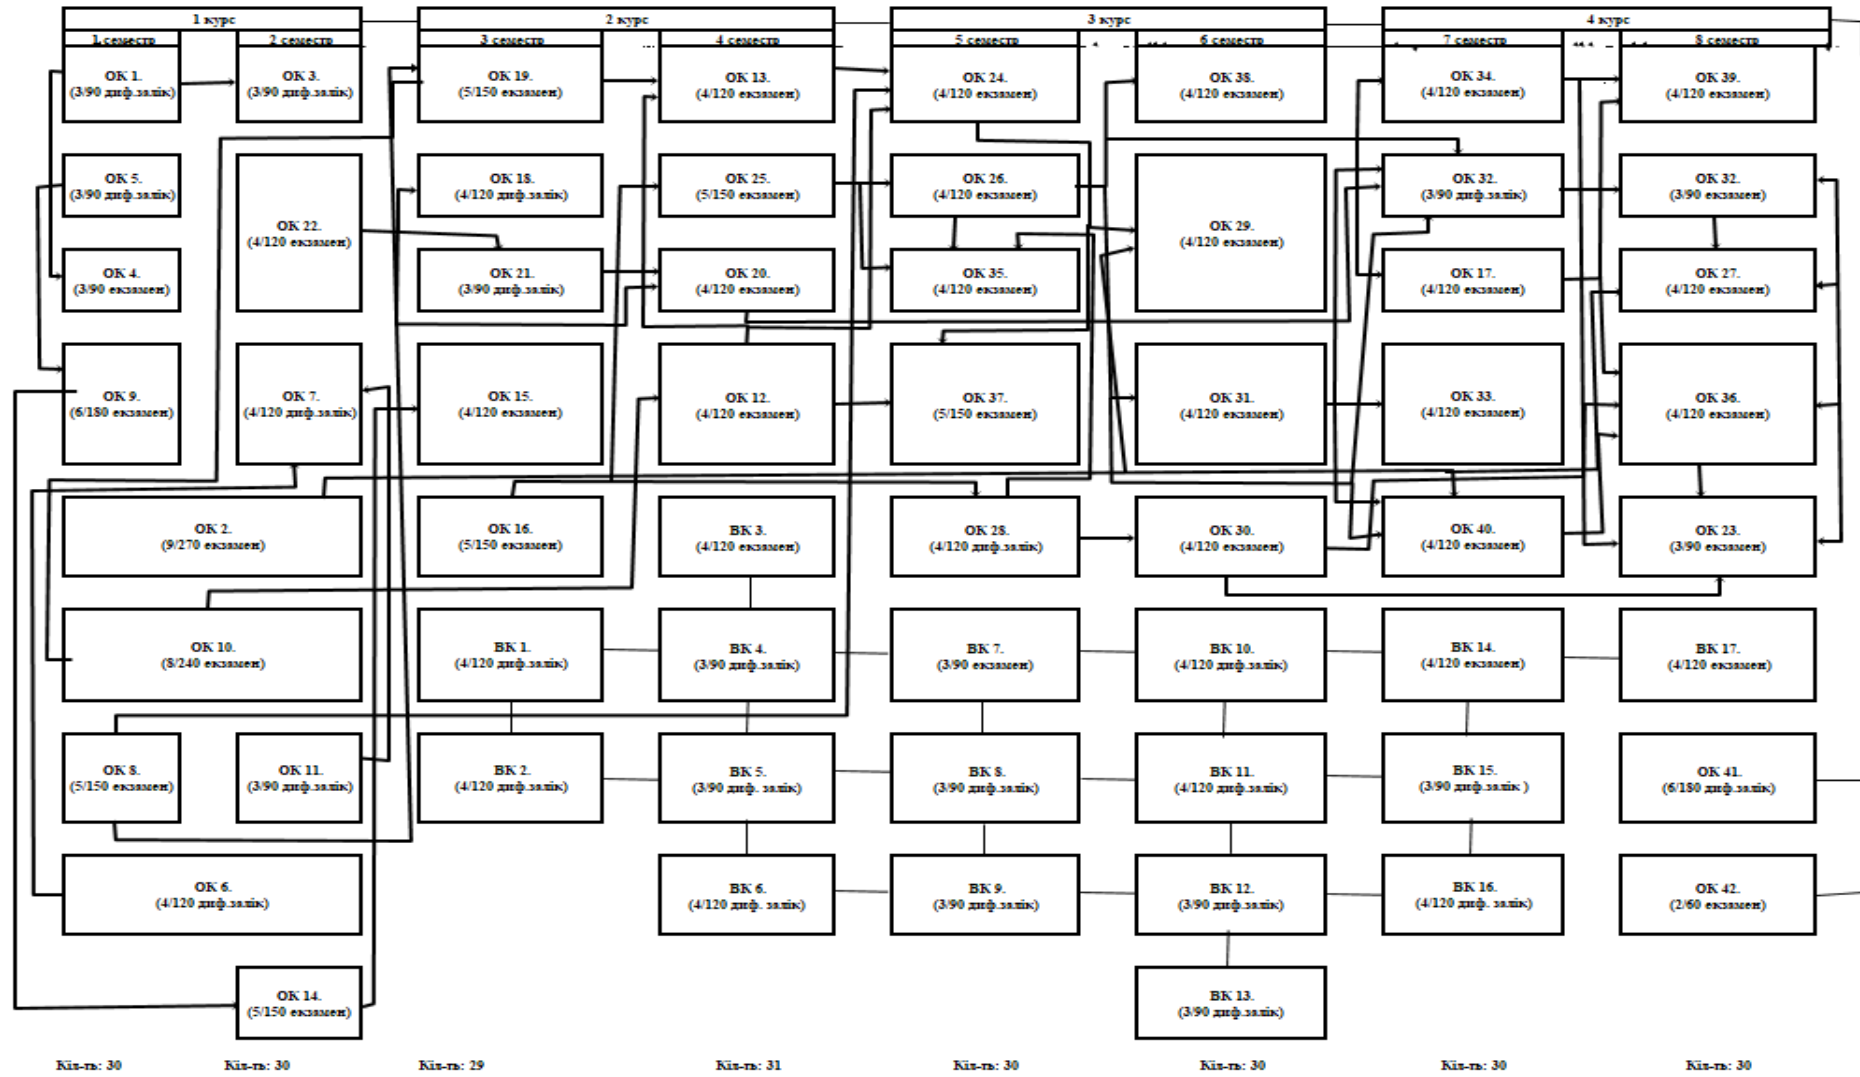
1 курс

1 семестр

2 семестр

2 курс

3 семестр

4 семестр

3 курс

5 семестр

6 семестр

4 курс

7 семестр

8 семестр

ОК 1. (3/90 диф.залік)

ОК 3. (3/90 диф.залік)

ОК 19. (5/150 екзамен)

ОК 13. (4/120 екзамен)

ОК 24. (4/120 екзамен)

ОК 38. (4/120 екзамен)

ОК 34. (4/120 екзамен)

ОК 39. (4/120 екзамен)

ОК 5. (3/90 диф.залік)

ОК 22. (4/120 екзамен)

ОК 18. (4/120 диф.залік)

ОК 25. (5/150 екзамен)

ОК 26. (4/120 екзамен)

ОК 29. (4/120 екзамен)

ОК 32. (3/90 диф.залік)

ОК 32. (3/90 екзамен)

ОК 4. (3/90 екзамен)

ОК 21. (3/90 диф.залік)

ОК 20. (4/120 екзамен)

ОК 35. (4/120 екзамен)

ОК 17. (4/120 екзамен)

ОК 27. (4/120 екзамен)

ОК 9. (6/180 екзамен)

ОК 7. (4/120 диф.залік)

ОК 15. (4/120 екзамен)

ОК 12. (4/120 екзамен)

ОК 37. (5/150 екзамен)

ОК 31. (4/120 екзамен)

ОК 33. (4/120 екзамен)

ОК 36. (4/120 екзамен)

ОК 2. (9/270 екзамен)

ОК 16. (5/150 екзамен)

ВК 3. (4/120 екзамен)

ОК 28. (4/120 диф.залік)

ОК 30. (4/120 екзамен)

ОК 40. (4/120 екзамен)

ОК 23. (3/90 екзамен)

ОК 10. (8/240 екзамен)

ВК 1. (4/120 диф.залік)

ВК 4. (3/90 диф.залік)

ВК 7. (3/90 екзамен)

ВК 10. (4/120 диф.залік)

ВК 14. (4/120 екзамен)

ВК 17. (4/120 екзамен)

ОК 8. (5/150 екзамен)

ОК 11. (3/90 диф.залік)

ВК 2. (4/120 диф.залік)

ВК 5. (3/90 диф. залік)

ВК 8. (3/90 диф.залік)

ВК 11. (4/120 диф.залік)

ВК 15. (3/90 диф.залік )

ОК 41. (6/180 диф.залік)

ОК 6. (4/120 диф.залік)

ВК 6. (4/120 диф. залік)

ВК 9. (3/90 диф.залік)

ВК 12. (3/90 диф.залік)

ВК 16. (4/120 диф. залік)

ОК 42. (2/60 екзамен)

ОК 14. (5/150 екзамен)

ВК 13. (3/90 диф.залік)

Кіл-ть: 30 Кіл-ть: 30 Кіл-ть: 29 Кіл-ть: 31 Кіл-ть: 30 Кіл-ть: 30 Кіл-ть: 30 Кіл-ть: 30